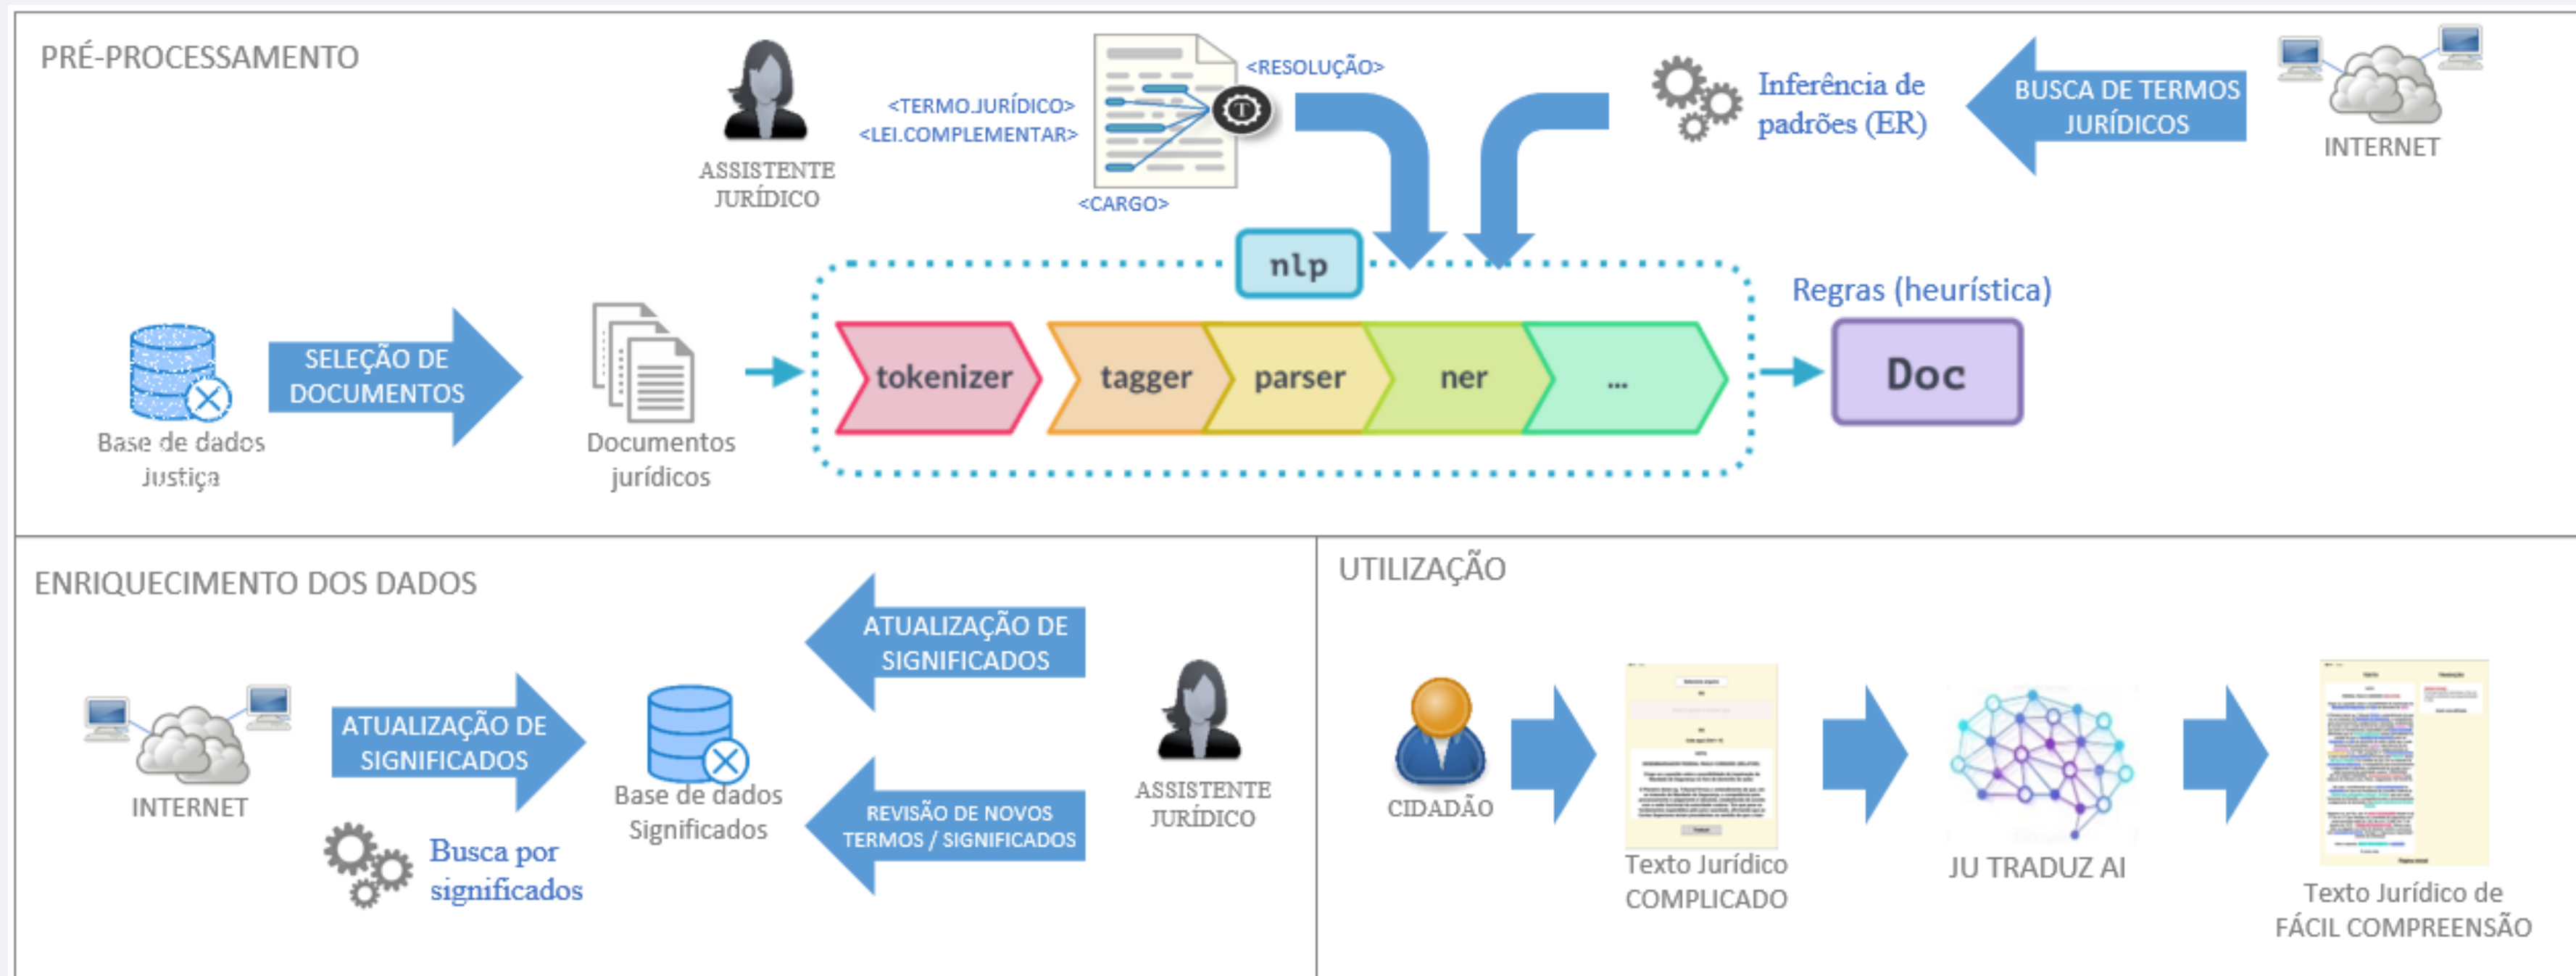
PRÉ-PROCESSAMENTO

ASSISTENTE JURÍDICO

<TERMO.JURÍDICO>
<LEI.COMPLEMENTAR>
<RESOLUÇÃO>
<CARGO>

Inferência de padrões (ER)

BUSCA DE TERMOS JURÍDICOS

INTERNET

nlp

Base de dados Justiça

SELEÇÃO DE DOCUMENTOS

Documentos jurídicos

tokenizer
tagger
parser
ner
...

Regras (heurística)

Doc

ENRIQUECIMENTO DOS DADOS

INTERNET

ATUALIZAÇÃO DE SIGNIFICADOS

Busca por significados

Base de dados Significados

ATUALIZAÇÃO DE SIGNIFICADOS

REVISÃO DE NOVOS TERMOS / SIGNIFICADOS

ASSISTENTE JURÍDICO

UTILIZAÇÃO

CIDADÃO

Texto Jurídico COMPLICADO

JU TRADUZ AI

Texto Jurídico de FÁCIL COMPREENSÃO